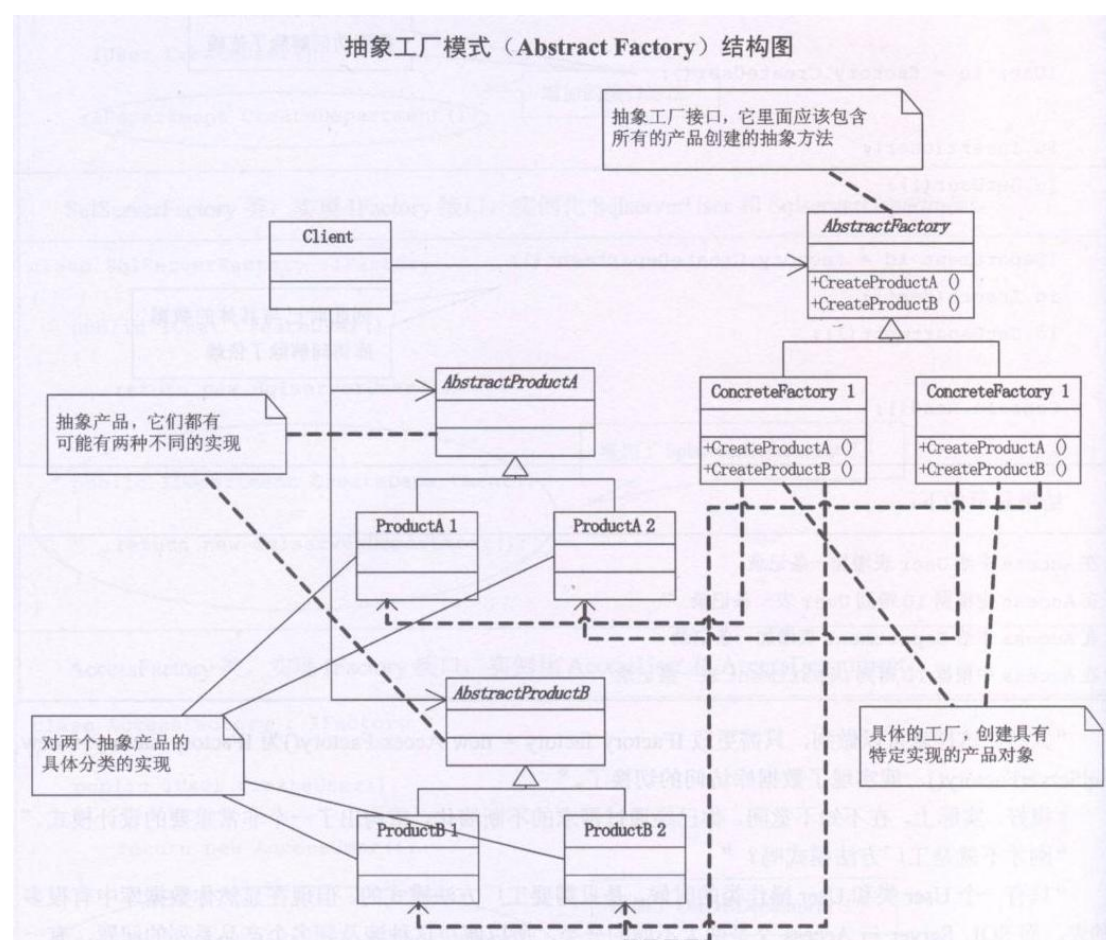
抽象工厂模式（Abstract Factory）结构图

抽象工厂接口，它里面应该包含所有的产品创建的抽象方法

Client

AbstractFactory

+CreateProductA ()
+CreateProductB ()

AbstractProductA

抽象产品，它们都有可能有两种不同的实现

ConcreteFactory 1

+CreateProductA ()
+CreateProductB ()

ConcreteFactory 1

+CreateProductA ()
+CreateProductB ()

ProductA 1

ProductA 2

AbstractProductB

对两个抽象产品的具体分类的实现

具体的工厂，创建具有特定实现的产品对象

ProductB 1

ProductB 2